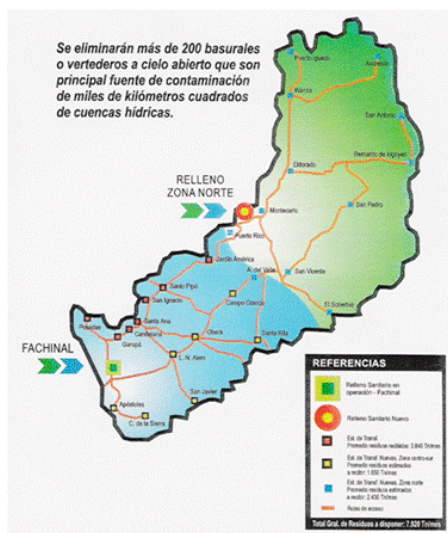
Se eliminarán más de 200 basurales o vertederos a cielo abierto que son principal fuente de contaminación de miles de kilómetros cuadrados de cuencas hídricas.

RELLENO ZONA NORTE

FACHINAL

Puerto Iguazú
Andresito
Wanda
San Antonio
Bernardo de Irigoyen
Eldorado
Montecarlo
San Pedro
Puerto Rico
Jardín América
Ar. del Valle
San Vicente
El Soberbio
Santo Pipó
San Ignacio
Campo Grande
Posadas
Santa Ana
Candelaria
Oberá
Santa Rita
Garupá
L. N. Alem
San Javier
Apóstoles
C. de la Sierra

REFERENCIAS

Relleno Sanitario en operación - Fachinal

Relleno Sanitario Nuevo

Est. de Transf. Promedio residuos recibidos: 3.840 Tn/mes

Est. de Transf. Nuevas. Zona centro-sur Promedio residuos estimados a recibir: 1.650 Tn/mes

Est. de Transf. Nuevas. Zona norte Promedio residuos estimados a recibir: 2.430 Tn/mes

Rutas de acceso

Total Gral. de Residuos a disponer: 7.920 Tn/mes